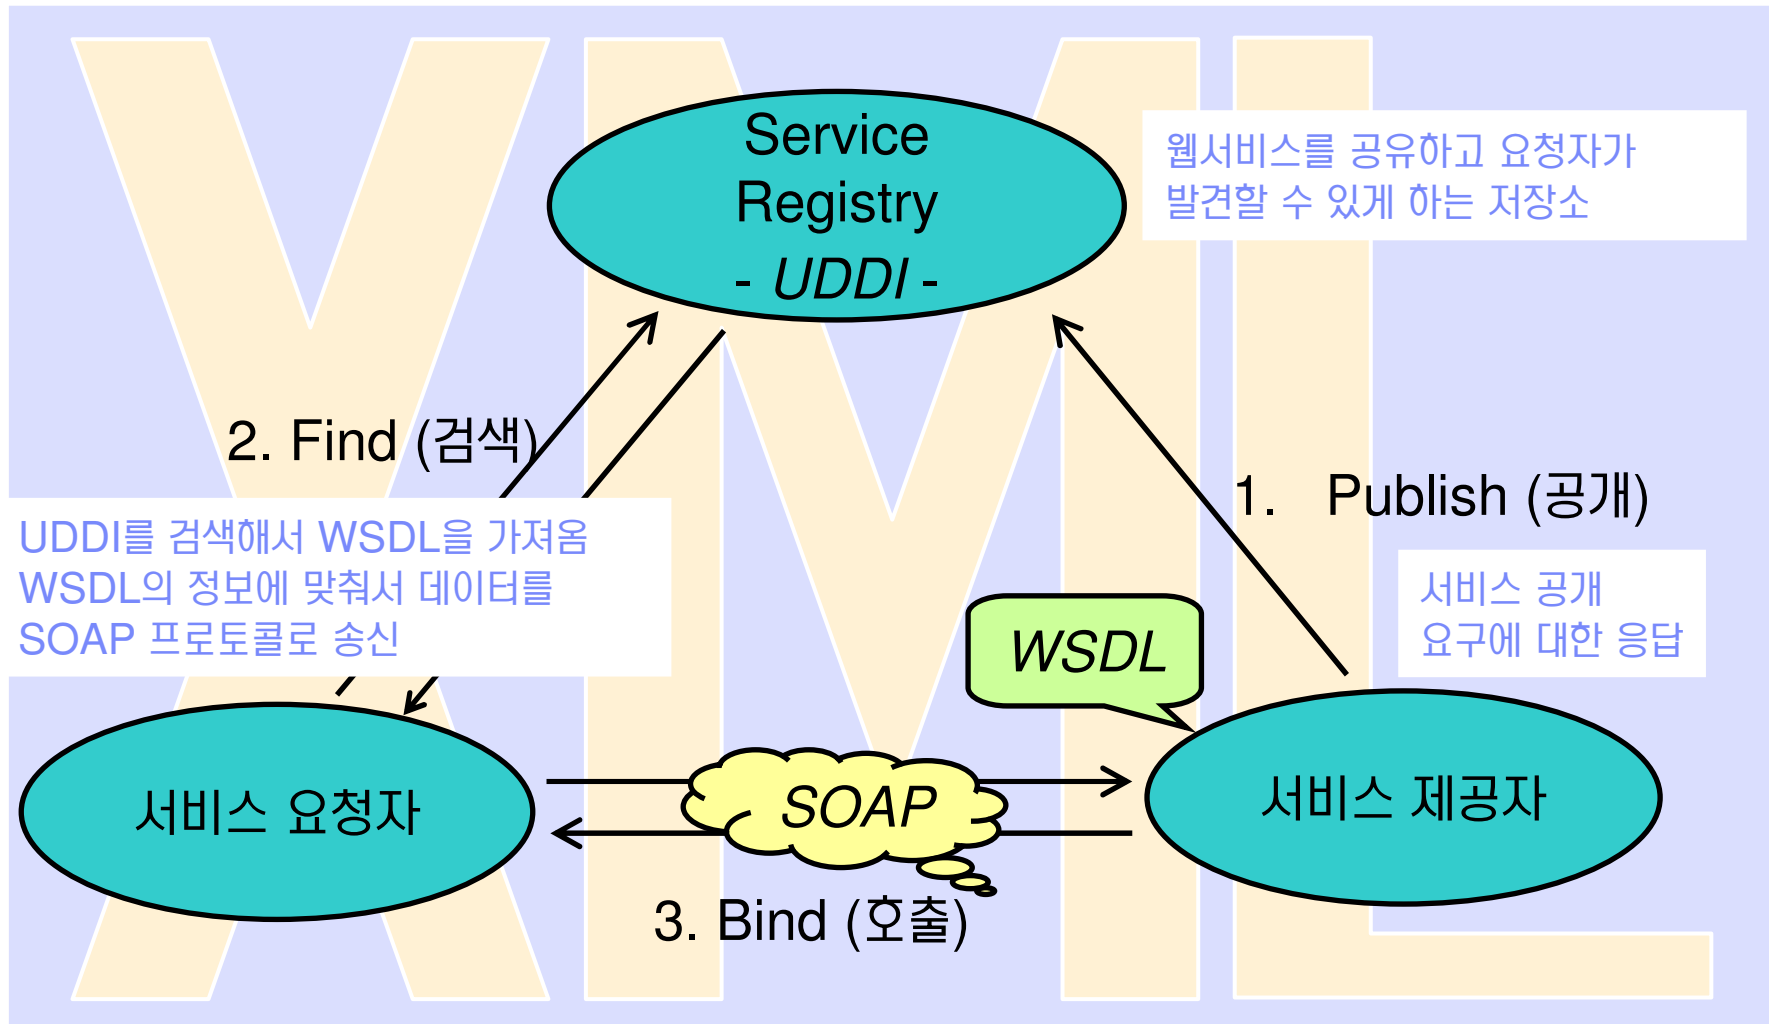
Service Registry
- UDDI -

웹서비스를 공유하고 요청자가 발견할 수 있게 하는 저장소

2. Find (검색)

UDDI를 검색해서 WSDL을 가져옴
WSDL의 정보에 맞춰서 데이터를 SOAP 프로토콜로 송신

1. Publish (공개)

서비스 공개
요구에 대한 응답

WSDL

서비스 요청자

SOAP

서비스 제공자

3. Bind (호출)